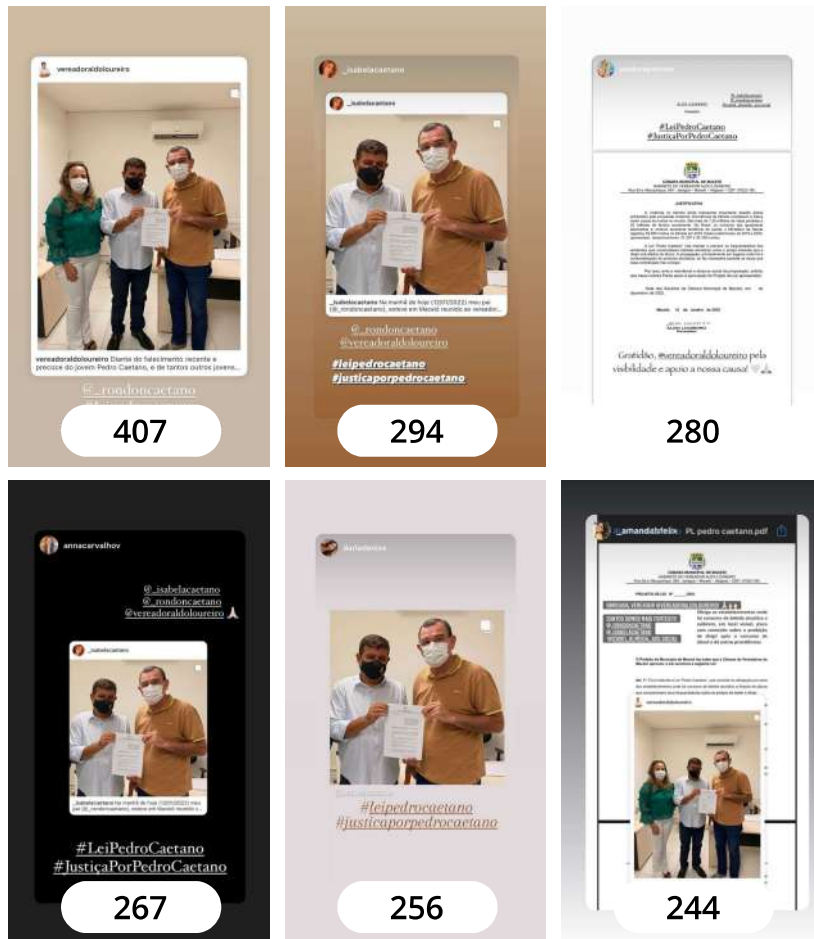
vereadoraldoloureiro

vereadoraldoloureiro Diante do falecimento recente e precoce do jovem Pedro Caetano, e de tantos outros jovens...

@_rondoncaetano

407

_isabelacaetano

_isabelacaetano

_isabelacaetano Na manhã de hoje (12/07/2022) meu pai (@_rondoncaetano), esteve em Maceió reunido ao vereador...

@_rondoncaetano
@vereadoraldoloureiro

#leipedrocaetano
#justicaporpedrocaetano

294

#LeiPedroCaetano
#JustiçaPorPedroCaetano

CÂMARA MUNICIPAL DE MACEIÓ

JUSTIFICATIVA

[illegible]

Gratidão, @vereadoraldoloureiro pela visibilidade e apoio a nossa causa!

280

annacarvalhov

@_isabelacaetano
@_rondoncaetano
@vereadoraldoloureiro

_isabelacaetano

_isabelacaetano Na manhã de hoje (12/07/2022) meu pai (@_rondoncaetano), esteve em Maceió reunido a...

#LeiPedroCaetano
#JustiçaPorPedroCaetano

267

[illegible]

#leipedrocaetano
#justicaporpedrocaetano

256

_amandabfelix PL pedro caetano.pdf

CÂMARA MUNICIPAL DE MACEIÓ

PROJETO DE LEI Nº

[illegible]

vereadoraldoloureiro

244